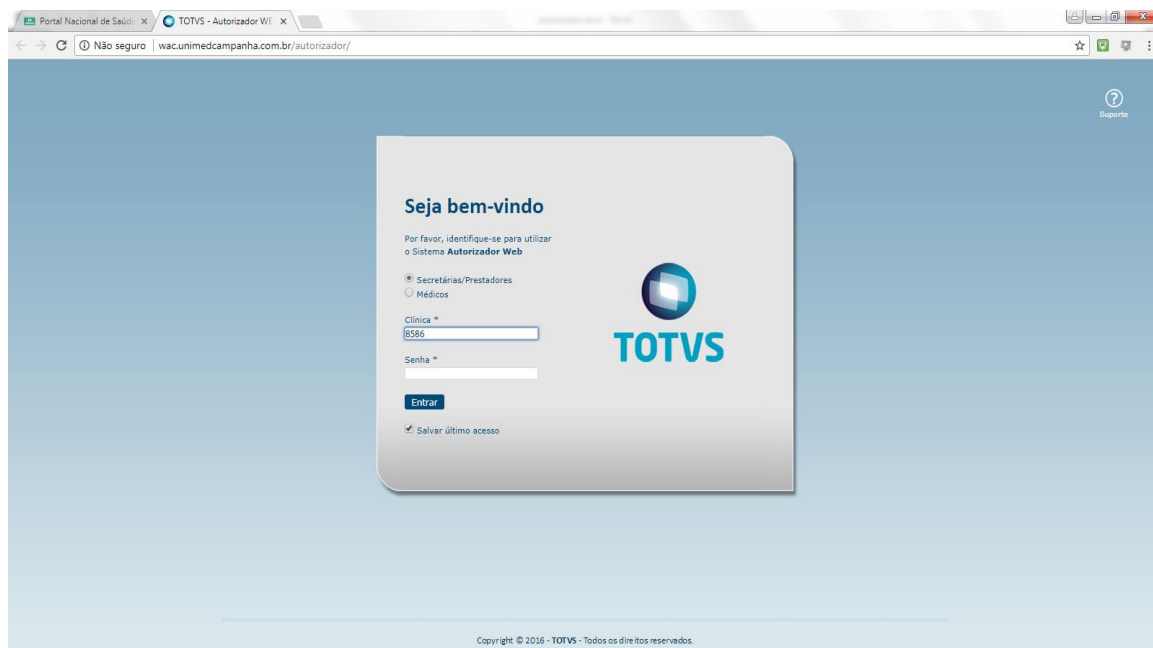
Portal Nacional de Saúd ×
TOTVS - Autorizador WE ×

Não seguro | wac.unimedcampanha.com.br/autorizador/

Suporte

Seja bem-vindo

Por favor, identifique-se para utilizar o Sistema **Autorizador Web**

Secretárias/Prestadores
Médicos

Clínica *
8586

Senha *

Entrar

Salvar último acesso

TOTVS

Copyright © 2016 - TOTVS - Todos os direitos reservados.